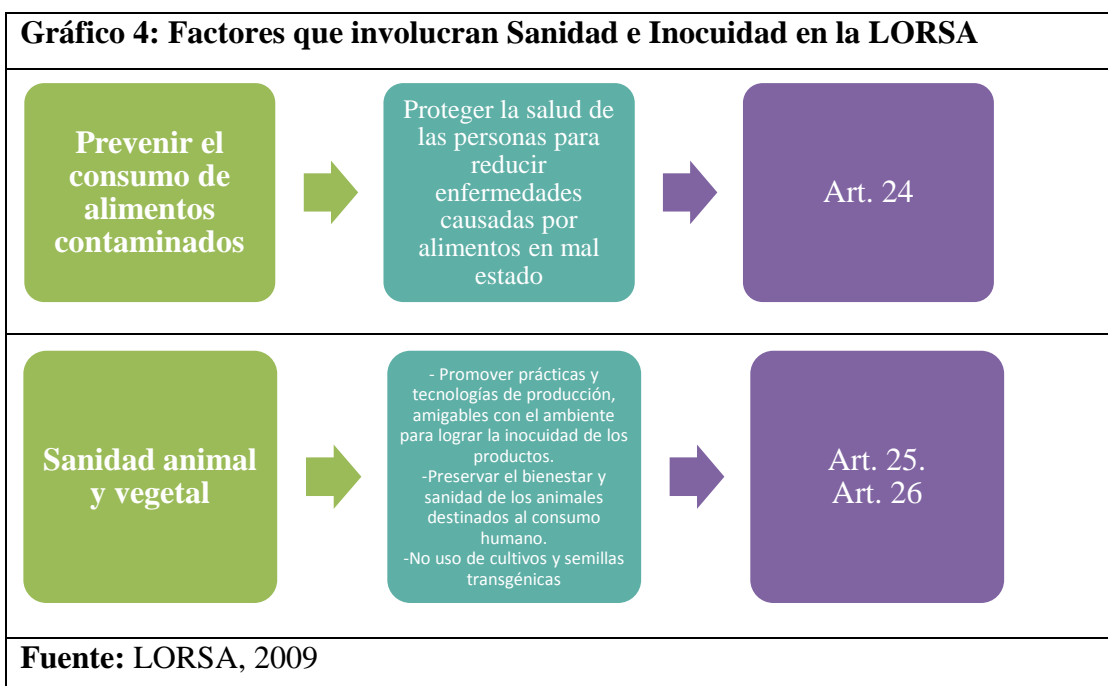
Gráfico 4: Factores que involucran Sanidad e Inocuidad en la LORSA

Prevenir el consumo de alimentos contaminados

Proteger la salud de las personas para reducir enfermedades causadas por alimentos en mal estado

Art. 24

Sanidad animal y vegetal

- Promover prácticas y tecnologías de producción, amigables con el ambiente para lograr la inocuidad de los productos.
-Preservar el bienestar y sanidad de los animales destinados al consumo humano.
-No uso de cultivos y semillas transgénicas

Art. 25.
Art. 26

Fuente: LORSA, 2009